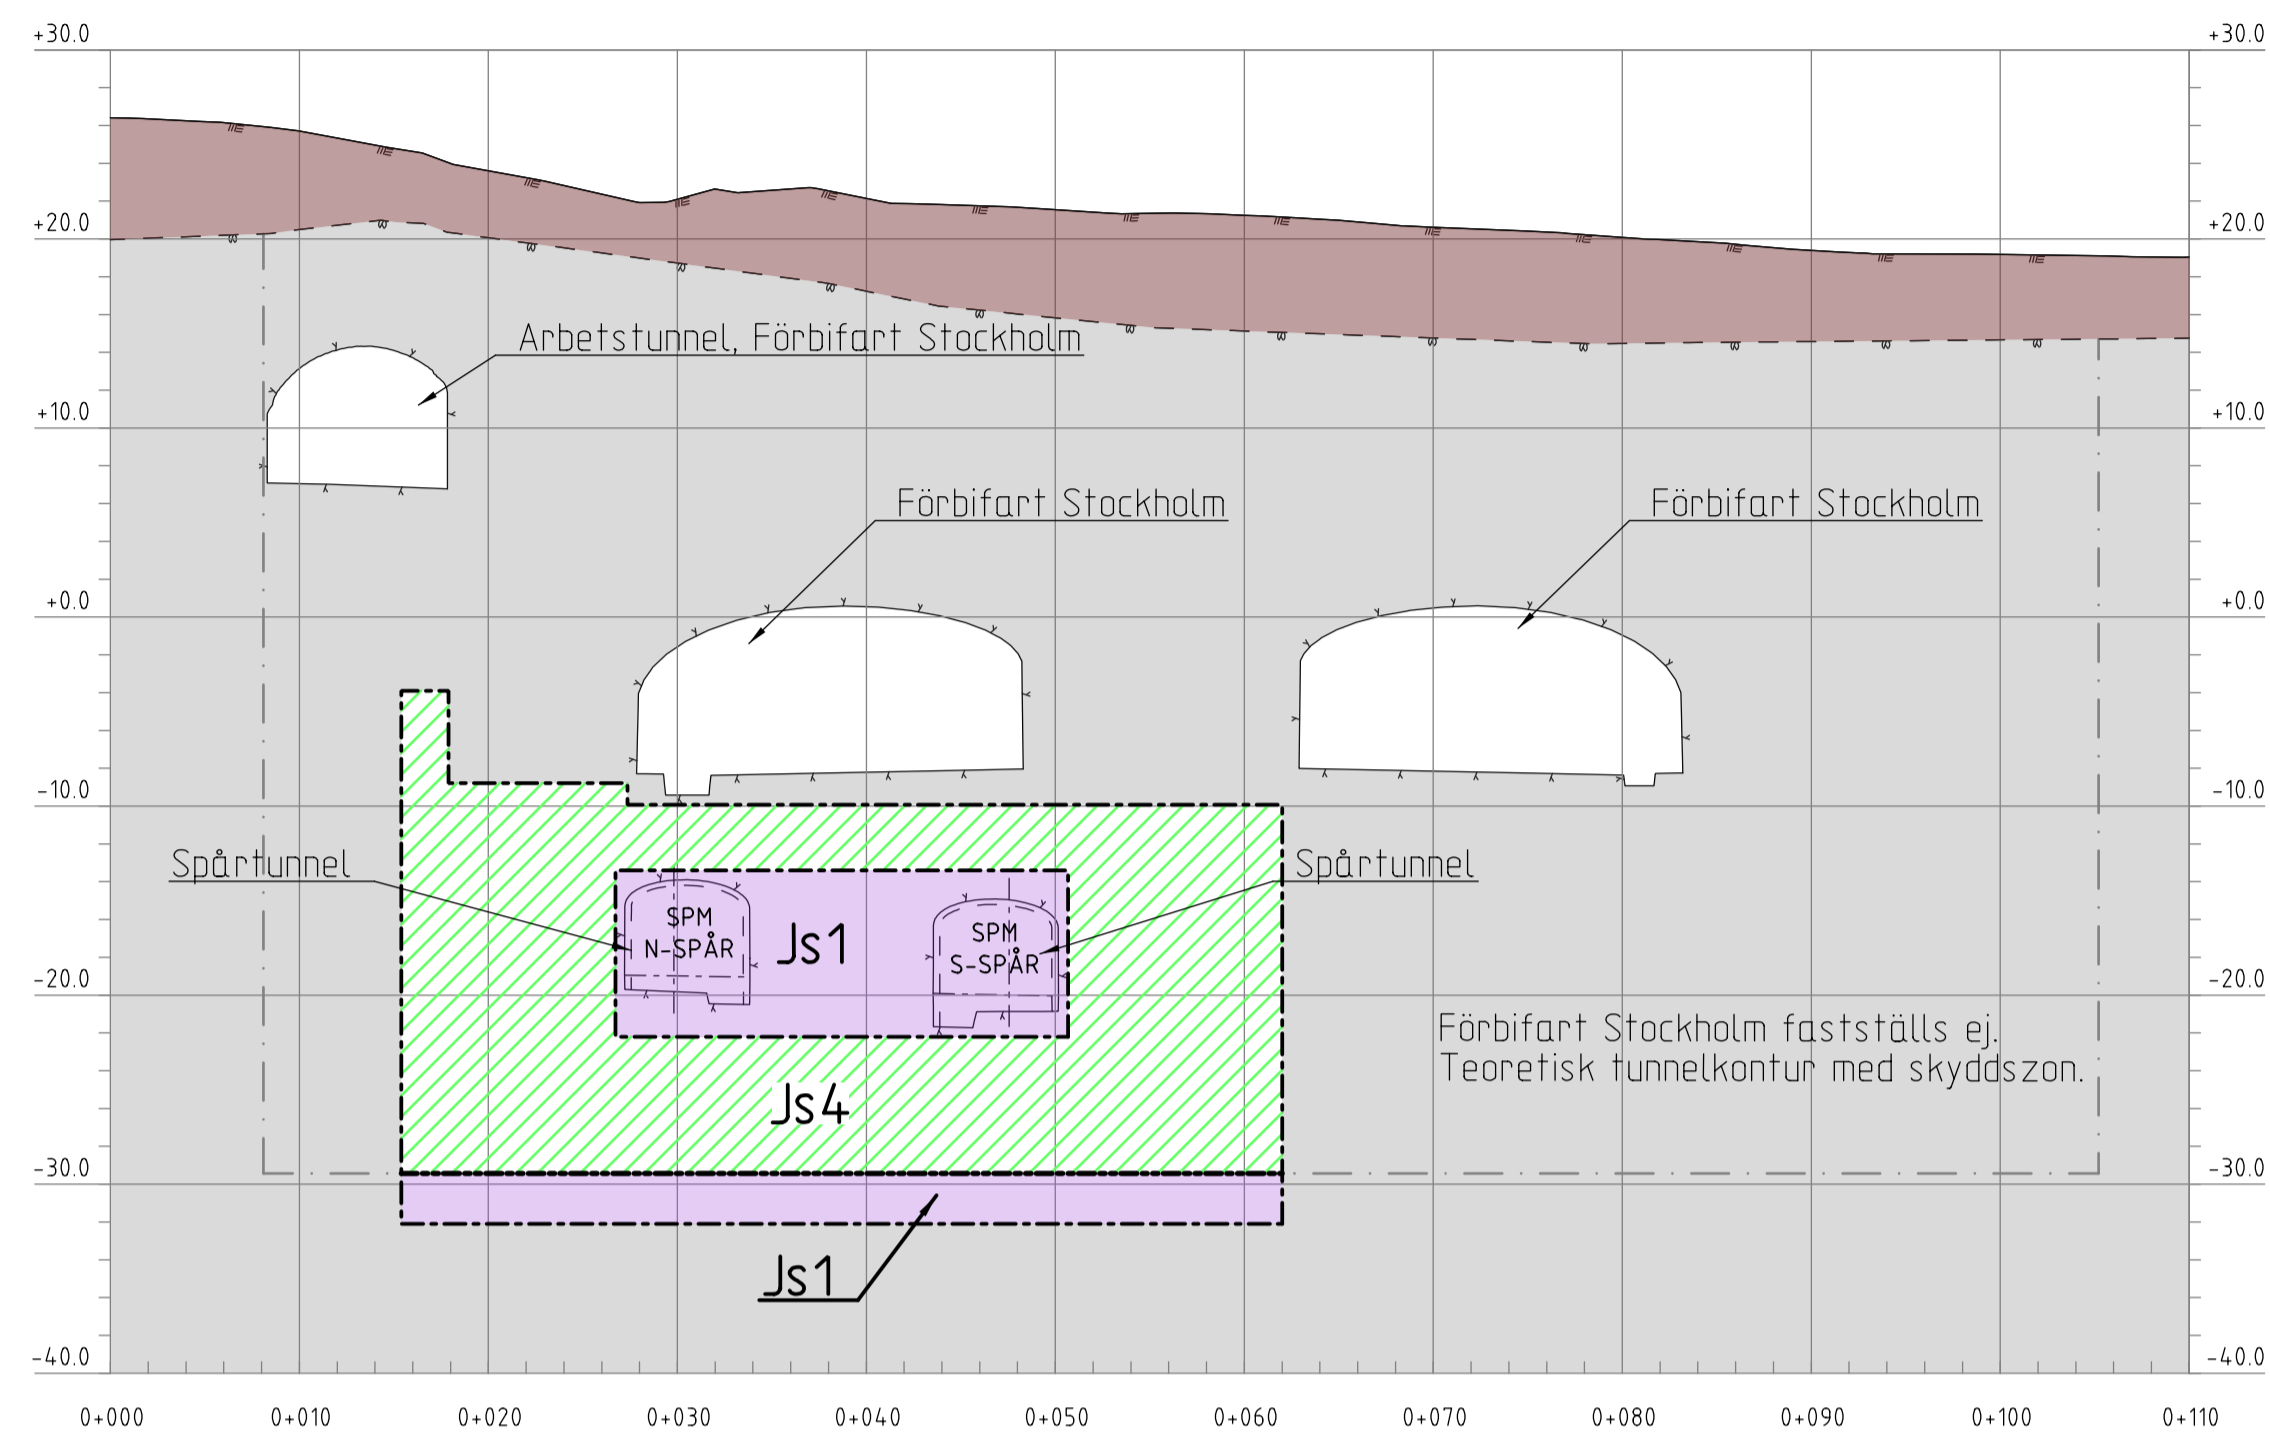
+30.0
+30.0
+20.0
+20.0
Arbetstunnel, Förbifart Stockholm
+10.0
+10.0
Förbifart Stockholm
Förbifart Stockholm
+0.0
+0.0
-10.0
-10.0
Spårtunnel
Spårtunnel
SPM
N-SPÅR
Js1
SPM
S-SPÅR
-20.0
-20.0
Förbifart Stockholm fastställs ej.
Teoretisk tunnelkontur med skyddszon.
Js4
-30.0
-30.0
Js1
-40.0
-40.0
0+000
0+010
0+020
0+030
0+040
0+050
0+060
0+070
0+080
0+090
0+100
0+110